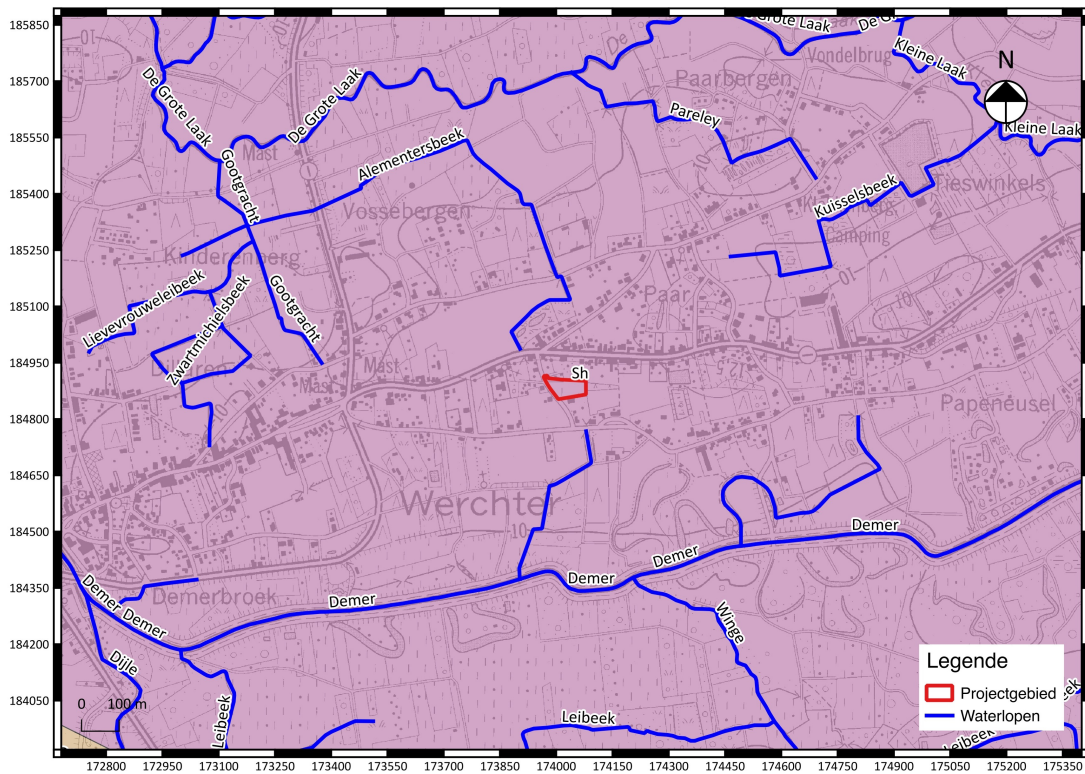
185850
185700
185550
185400
185250
185100
184950
184800
184650
184500
184350
184200
184050

De Grote Laak
De Grote Laak
De Grote Laak
De G
Kleine Laak
Kleine Laak
N
Vondelbrug
Paarbergen
Pareley
Gootgracht
Mast
Alementersbeek
Vossebergen
Kuisselsbeek
Tieswinkels
Camping
Kinderenberg
Gootgracht
Lievevrouweleibeek
Zwartmichielsbeek
Paar
Mast
Mast
Sh
Papeneusel
Werchter
10
Demer
Demer
Demer
Demer
Demer
Demer
Demerbroek
Winge
Dijle
Leibeek
Leibeek
0
100 m

Legende
Projectgebied
Waterlopen

172800 172950 173100 173250 173400 173550 173700 173850 174000 174150 174300 174450 174600 174750 174900 175050 175200 175350